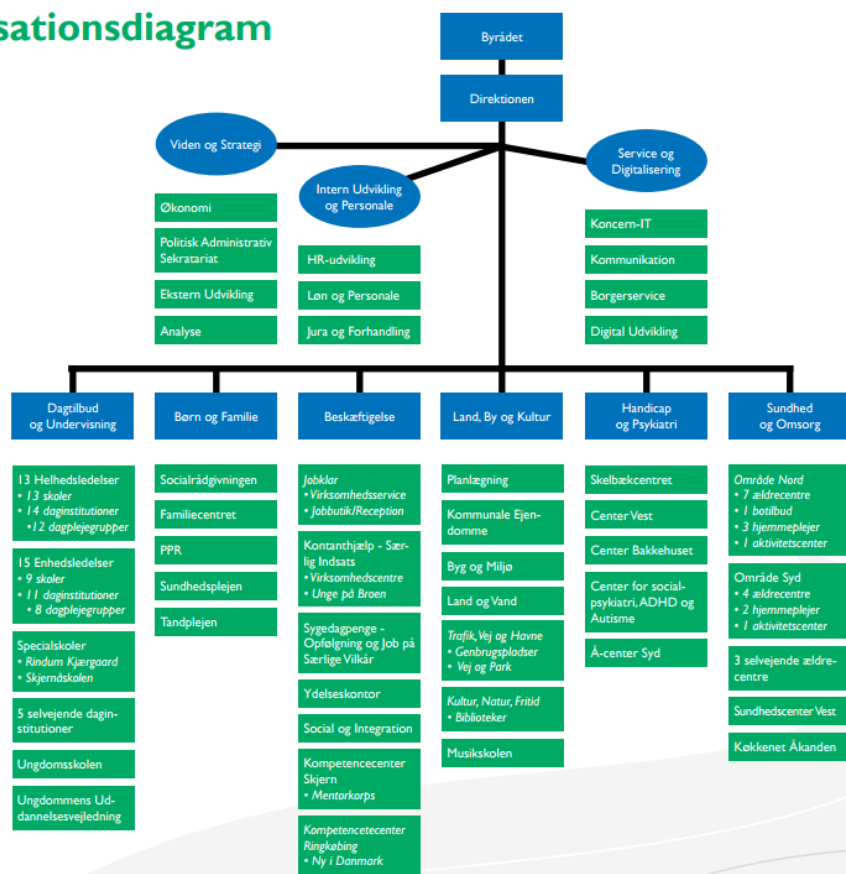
sationsdiagram

Byrådet

Direktionen

Viden og Strategi

Intern Udvikling og Personale

Service og Digitalisering

Økonomi

Politisk Administrativ Sekratariat

Ekstern Udvikling

Analyse

HR-udvikling

Løn og Personale

Jura og Forhandling

Koncern-IT

Kommunikation

Borgerservice

Digital Udvikling

Dagtilbud og Undervisning

13 Helhedsledelser
• 13 skoler
• 14 daginstitutioner
• 12 dagplejegrupper

15 Enhedsledelser
• 9 skoler
• 11 daginstitutioner
• 8 dagplejegrupper

Specialskoler
• Rindum Kjærgaard
• Skjernåskolen

5 selvejende daginstitutioner

Ungdomsskolen

Ungdommens Uddannelsesvejledning

Børn og Familie

Socialrådgivningen

Familiecentret

PPR

Sundhedsplejen

Tandplejen

Beskæftigelse

Jobklar
• Virksomhedsservice
• Jobbutik/Reception

Kontanthjælp - Særlig Indsats
• Virksomhedscentre
• Unge på Broen

Sygedagpenge - Opfølgning og Job på Særlige Vilkår

Ydelseskontor

Social og Integration

Kompetencecenter Skjern
• Mentorkorps

Kompetencecenter Ringkøbing
• Ny i Danmark

Land, By og Kultur

Planlægning

Kommunale Ejendomme

Byg og Miljø

Land og Vand

Trafik, Vej og Havne
• Genbrugspladser
• Vej og Park

Kultur, Natur, Fritid
• Biblioteker

Musikskolen

Handicap og Psykiatri

Skelbækcentret

Center Vest

Center Bakkehuset

Center for socialpsykiatri, ADHD og Autisme

Å-center Syd

Sundhed og Omsorg

Område Nord
• 7 ældrecentre
• 1 botilbud
• 3 hjemmeplejer
• 1 aktivitetscenter

Område Syd
• 4 ældrecentre
• 2 hjemmeplejer
• 1 aktivitetscenter

3 selvejende ældrecentre

Sundhedscenter Vest

Køkkenet Åkanden